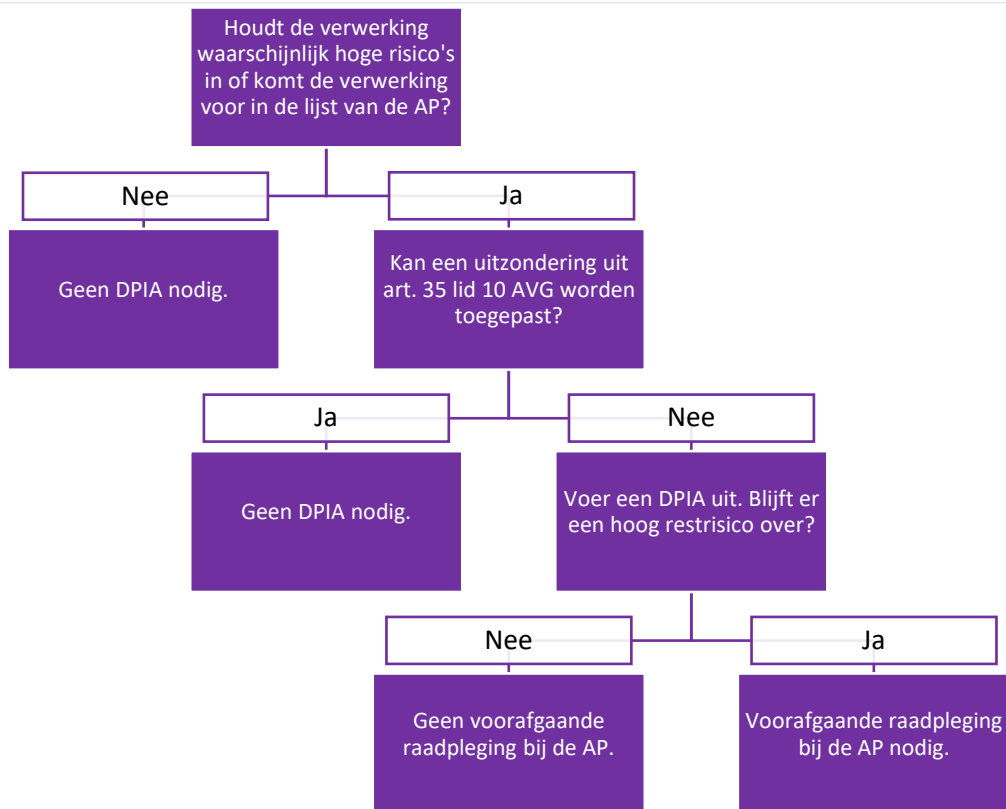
Houdt de verwerking waarschijnlijk hoge risico's in of komt de verwerking voor in de lijst van de AP?

Nee

Ja

Geen DPIA nodig.

Kan een uitzondering uit art. 35 lid 10 AVG worden toegepast?

Ja

Nee

Geen DPIA nodig.

Voer een DPIA uit. Blijft er een hoog restrisico over?

Nee

Ja

Geen voorafgaande raadpleging bij de AP.

Voorafgaande raadpleging bij de AP nodig.